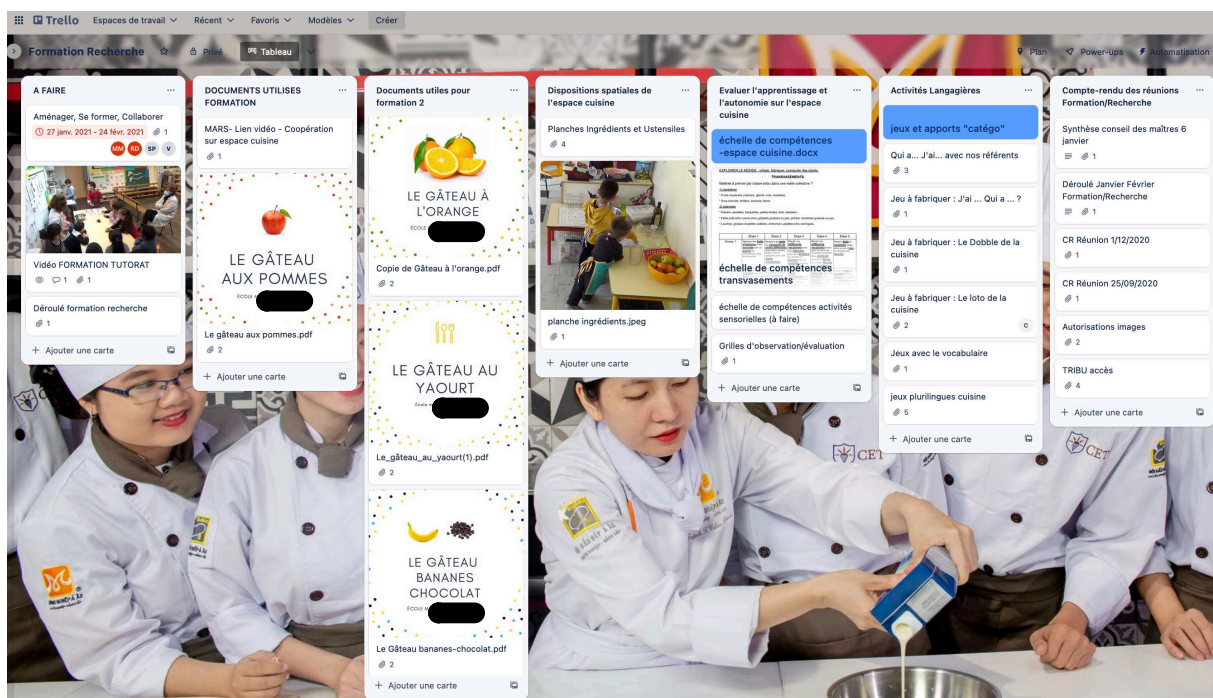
Trello Espaces de travail Récent Favoris Modèles Créer

Formation Recherche Privé Tableau Plan Power-ups Automatisation

A FAIRE

Aménager, Se former, Collaborer
27 janv. 2021 - 24 févr. 2021 1
MM RD SP V

Vidéo FORMATION TUTORAT
1 1

Déroulé formation recherche
1

+ Ajouter une carte

DOCUMENTS UTILISES FORMATION

MARS- Lien vidéo - Coopération sur espace cuisine
1

LE GÂTEAU AUX POMMES
ÉCOLE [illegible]

Le gâteau aux pommes.pdf
2

+ Ajouter une carte

Documents utiles pour formation 2

LE GÂTEAU À L'ORANGE
ÉCOLE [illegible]

Copie de Gâteau à l'orange.pdf
2

LE GÂTEAU AU YAOURT
École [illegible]

Le_gâteau_au_yaourt(1).pdf
2

LE GÂTEAU BANANES CHOCOLAT
ÉCOLE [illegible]

Le Gâteau bananes-chocolat.pdf
2

+ Ajouter une carte

Dispositions spatiales de l'espace cuisine

Planches Ingrédients et Ustensiles
4

planche ingrédients.jpeg
1

+ Ajouter une carte

Evaluer l'apprentissage et l'autonomie sur l'espace cuisine

échelle de compétences -espace cuisine.docx

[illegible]
TRANSVASEMENTS

échelle de compétences transvasements

échelle de compétences activités sensorielles (à faire)

Grilles d'observation/évaluation
1

+ Ajouter une carte

Activités Langagières

jeux et apports "catégo"

Qui a... J'ai... avec nos référents
3

Jeu à fabriquer : J'ai ... Qui a ... ?
1

Jeu à fabriquer : Le Dobble de la cuisine
1

Jeu à fabriquer : Le loto de la cuisine
2 C

Jeux avec le vocabulaire
1

jeux plurilingues cuisine
5

+ Ajouter une carte

Compte-rendu des réunions Formation/Recherche

Synthèse conseil des maîtres 6 janvier
1

Déroulé Janvier Février Formation/Recherche
1

CR Réunion 1/12/2020
1

CR Réunion 25/09/2020
1

Autorisations images
2

TRIBU accès
4

+ Ajouter une carte

CET
CET